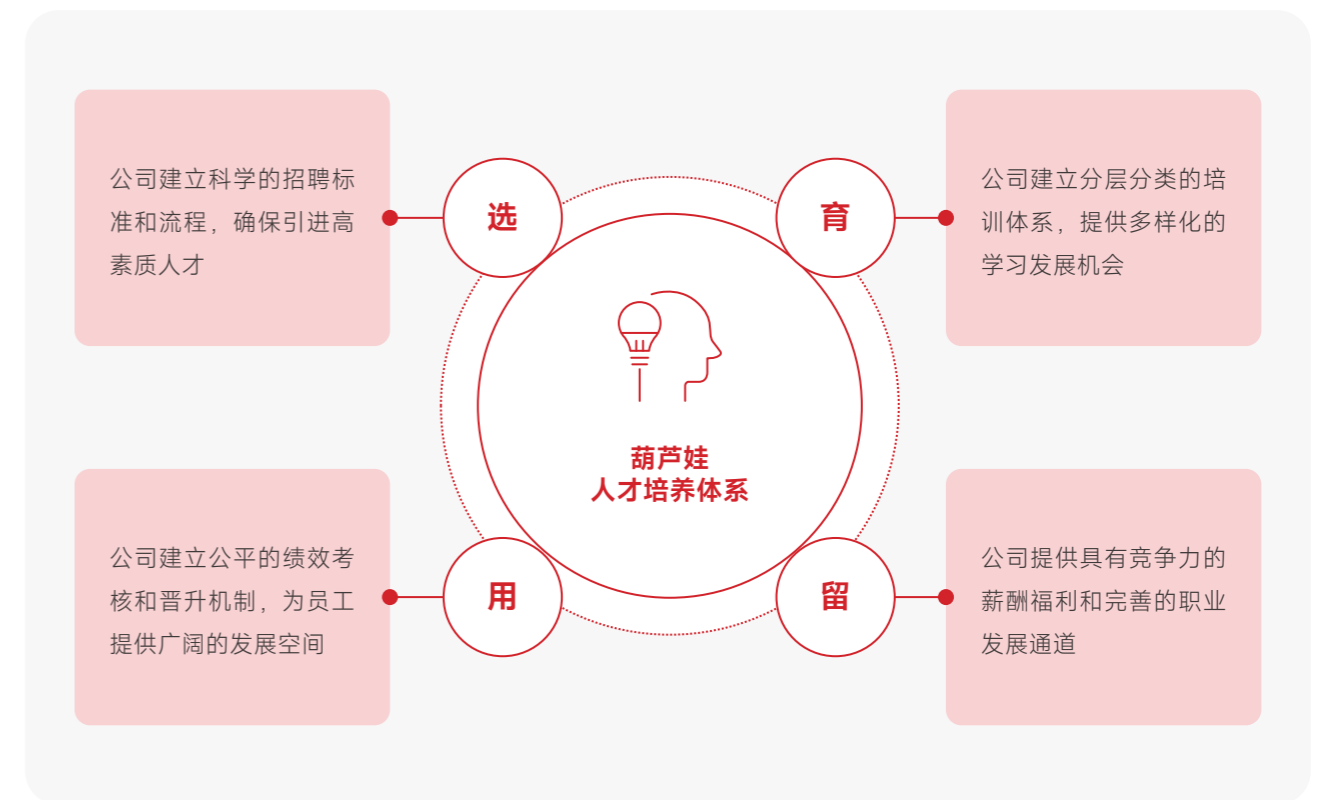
公司建立科学的招聘标准和流程，确保引进高素质人才

选

育

公司建立分层分类的培训体系，提供多样化的学习发展机会

葫芦娃
人才培养体系

公司建立公平的绩效考核和晋升机制，为员工提供广阔的发展空间

用

留

公司提供具有竞争力的薪酬福利和完善的职业发展通道